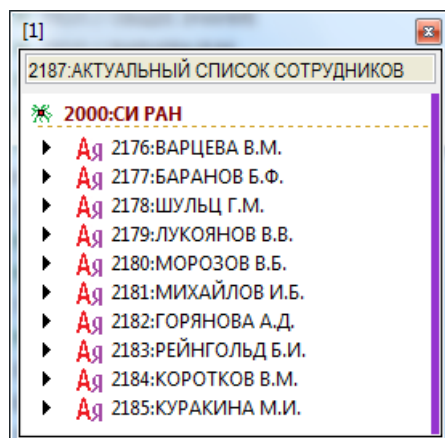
[1]

2187:АКТУАЛЬНЫЙ СПИСОК СОТРУДНИКОВ

2000:СИ РАН

Ая 2176:ВАРЦЕВА В.М.
Ая 2177:БАРАНОВ Б.Ф.
Ая 2178:ШУЛЬЦ Г.М.
Ая 2179:ЛУКОЯНОВ В.В.
Ая 2180:МОРОЗОВ В.Б.
Ая 2181:МИХАЙЛОВ И.Б.
Ая 2182:ГОРЯНОВА А.Д.
Ая 2183:РЕЙНГОЛЬД Б.И.
Ая 2184:КОРОТКОВ В.М.
Ая 2185:КУРАКИНА М.И.